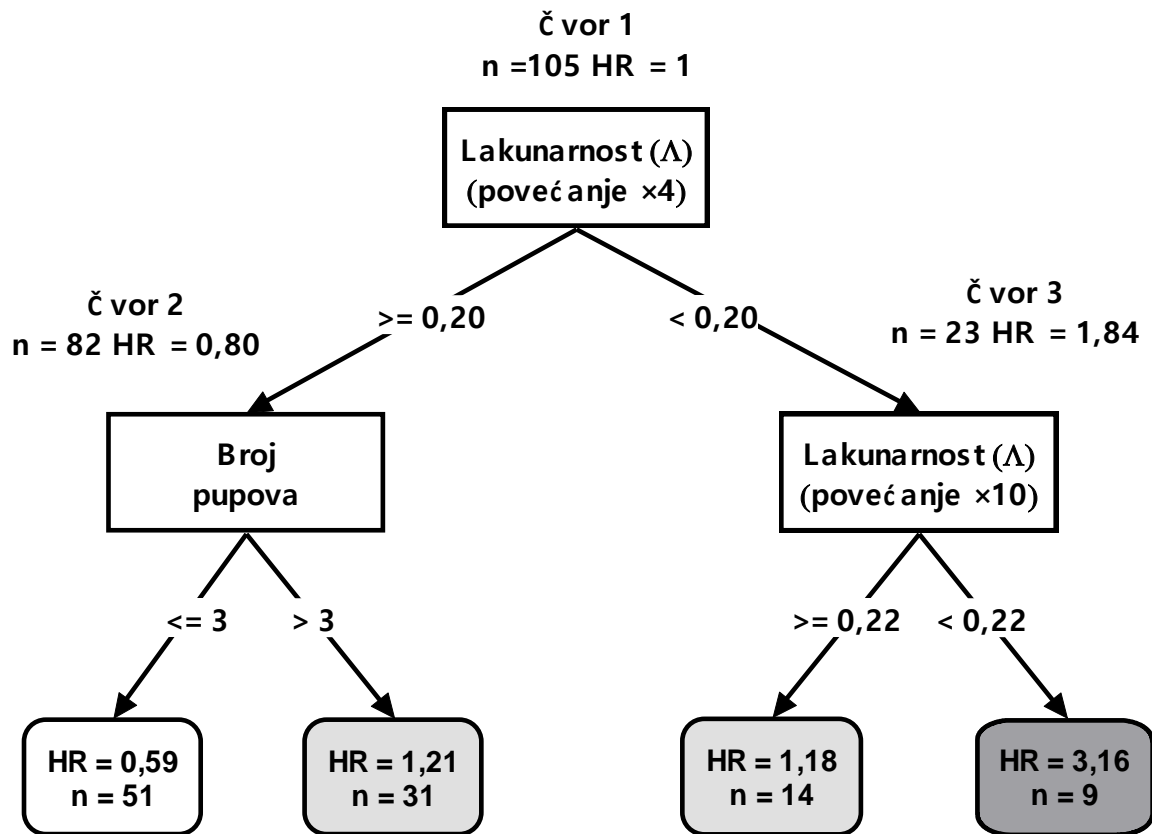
Čvor 1
n =105 HR = 1

Lakunarnost (Λ)
(povećanje ×4)

Čvor 2
n = 82 HR = 0,80

>= 0,20

< 0,20

Čvor 3
n = 23 HR = 1,84

Broj
pupova

Lakunarnost (Λ)
(povećanje ×10)

<= 3

> 3

>= 0,22

< 0,22

HR = 0,59
n = 51

HR = 1,21
n = 31

HR = 1,18
n = 14

HR = 3,16
n = 9